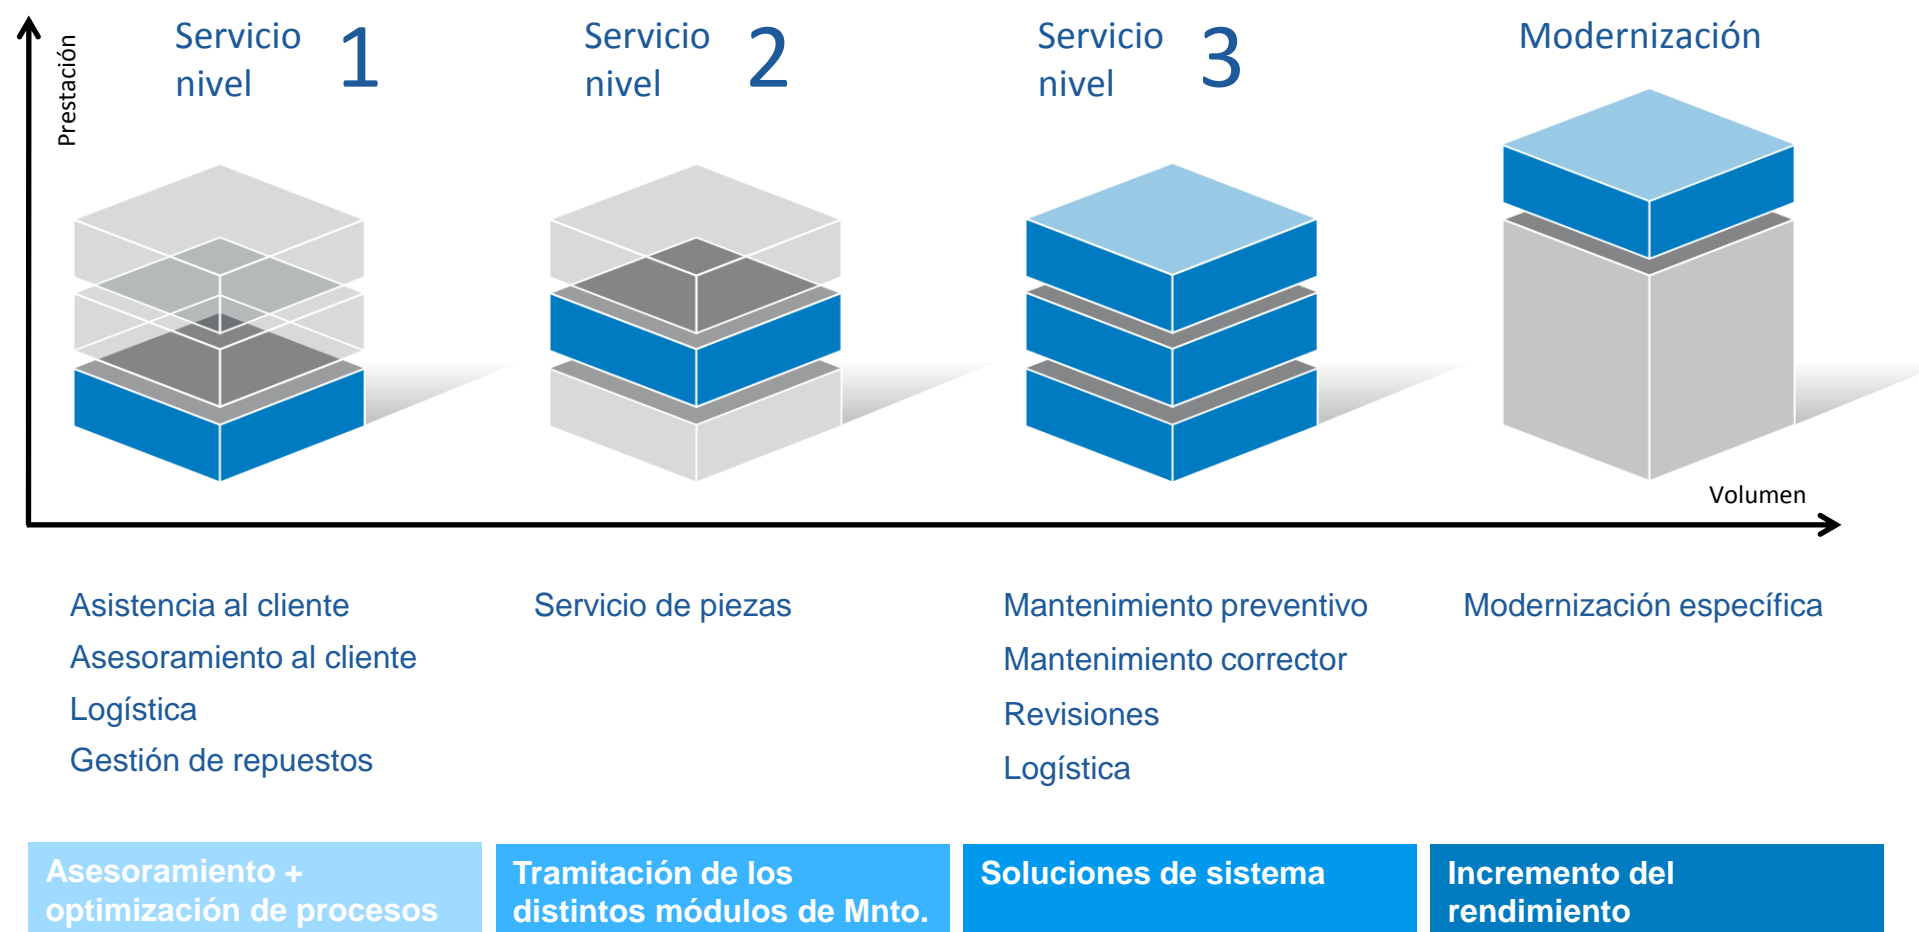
Prestación

Servicio nivel 1

Servicio nivel 2

Servicio nivel 3

Modernización

Volumen

Asistencia al cliente
Asesoramiento al cliente
Logística
Gestión de repuestos

Servicio de piezas

Mantenimiento preventivo
Mantenimiento corrector
Revisiones
Logística

Modernización específica

Asesoramiento + optimización de procesos

Tramitación de los distintos módulos de Mnto.

Soluciones de sistema

Incremento del rendimiento